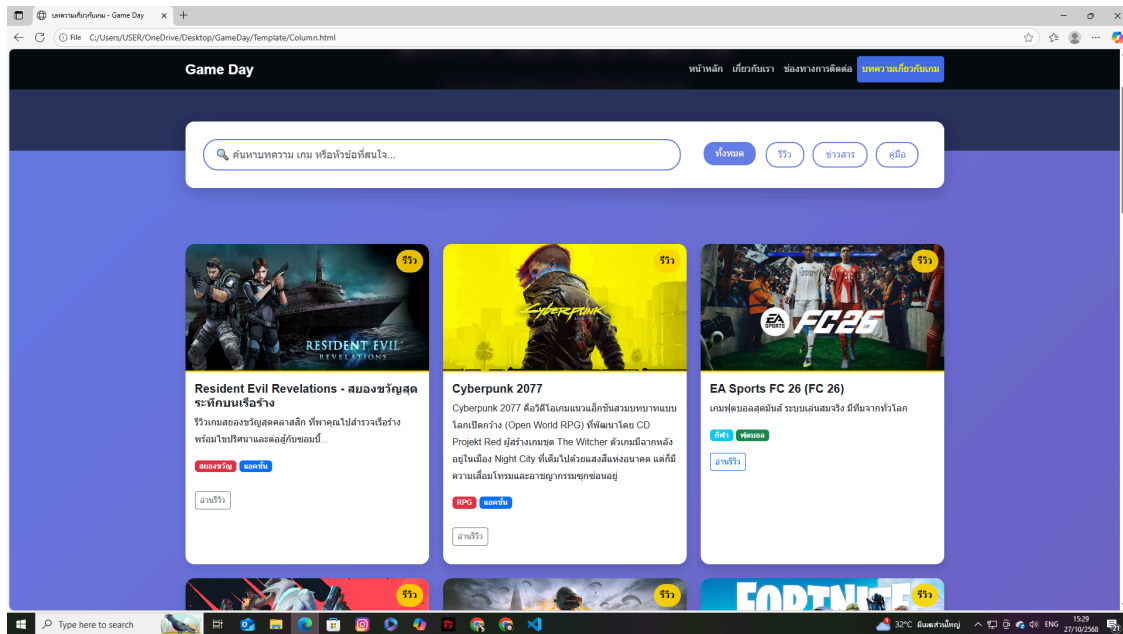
บทความเกี่ยวกับเกม - Game Day
File C:/Users/USER/OneDrive/Desktop/GameDay/Template/Column.html

Game Day
หน้าหลัก เกี่ยวกับเรา ช่องทางการติดต่อ บทความเกี่ยวกับเกม

ค้นหาบทความ เกม หรือหัวข้อที่สนใจ...
ทั้งหมด รีวิว ข่าวสาร คู่มือ

รีวิว
RESIDENT EVIL
REVELATIONS
Resident Evil Revelations - สยองขวัญสุดระทึกบนเรือร้าง
รีวิวเกมสยองขวัญสุดคลาสสิก ที่พาคุณไปสำรวจเรือร้างพร้อมไขปริศนาและต่อสู้กับซอมบี้...
สยองขวัญ แอคชั่น
อ่านรีวิว

รีวิว
Cyberpunk
Cyberpunk 2077
Cyberpunk 2077 คือวิดีโอเกมแนวแอ็กชันสวมบทบาทแบบโลกเปิดกว้าง (Open World RPG) ที่พัฒนาโดย CD Projekt Red ผู้สร้างเกมชุด The Witcher ตัวเกมมีฉากหลังอยู่ในเมือง Night City ที่เต็มไปด้วยแสงสีแห่งอนาคต แต่ก็มีความเสื่อมโทรมและอาชญากรรมซุกซ่อนอยู่
RPG แอคชั่น
อ่านรีวิว

รีวิว
EA SPORTS FC26
EA Sports FC 26 (FC 26)
เกมฟุตบอลสุดมันส์ ระบบเล่นสมจริง มีทีมจากทั่วโลก
กีฬา ฟุตบอล
อ่านรีวิว

รีวิว
รีวิว
FORTNITE
รีวิว

Type here to search
32°C มีเมฆส่วนใหญ่ ENG 15:29 27/10/2568